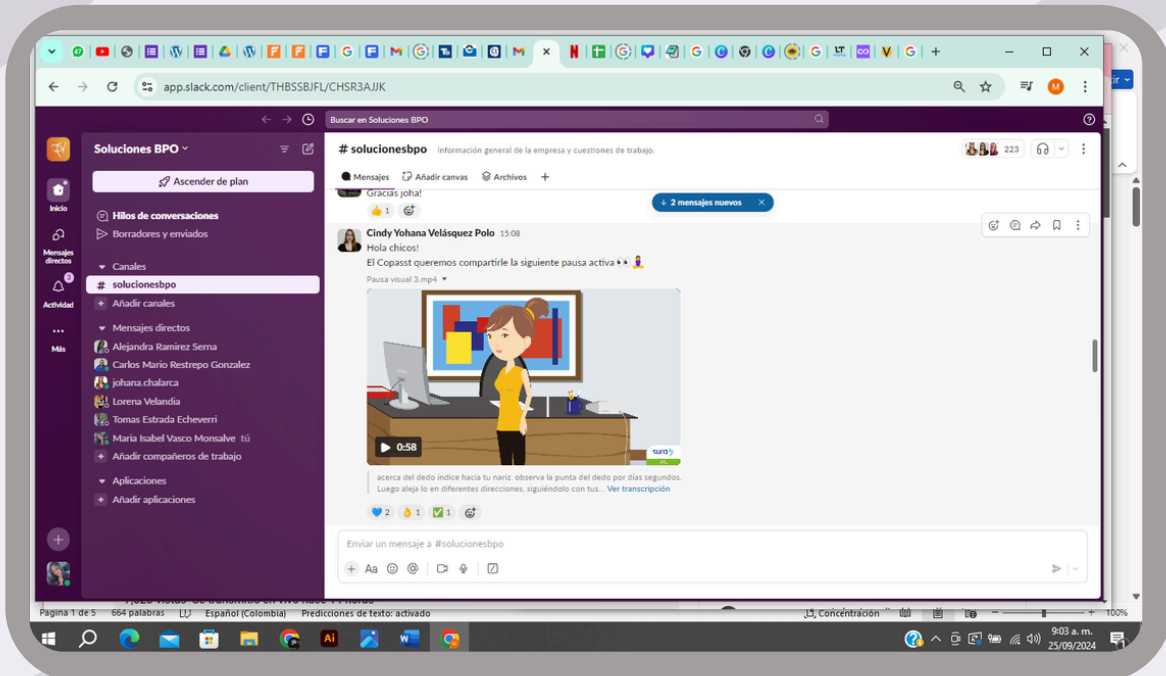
app.slack.com/client/THBSSBJFL/CHSR3AJJK

Buscar en Soluciones BPO

Soluciones BPO

Ascender de plan

Hilos de conversaciones
Borradores y enviados

Canales
# solucionesbpo
Añadir canales

Mensajes directos
Alejandra Ramirez Serna
Carlos Mario Restrepo Gonzalez
johana.chalarca
Lorena Velandia
Tomas Estrada Echeverri
Maria Isabel Vasco Monsalve tú
Añadir compañeros de trabajo

Aplicaciones
Añadir aplicaciones

Inicio
Mensajes directos
Actividad
Más

# solucionesbpo Información general de la empresa y cuestiones de trabajo.

223

Mensajes Añadir canvas Archivos +

Gracias joha!
👍 1

↓ 2 mensajes nuevos

Cindy Yohana Velásquez Polo 15:08
Hola chicos!
El Copasst queremos compartirle la siguiente pausa activa 👀🧘‍♀️

Pausa visual 3.mp4

0:58

acerca del dedo índice hacia tu nariz. observa la punta del dedo por dias segundos. Luego aleja lo en diferentes direcciones, siguiéndolo con tus... Ver transcripción

💙 2 👌 1 ✅ 1

Enviar un mensaje a #solucionesbpo

Aa

Página 1 de 5 664 palabras Español (Colombia) Predicciones de texto: activado
Concentración 100%

9:03 a. m.
25/09/2024